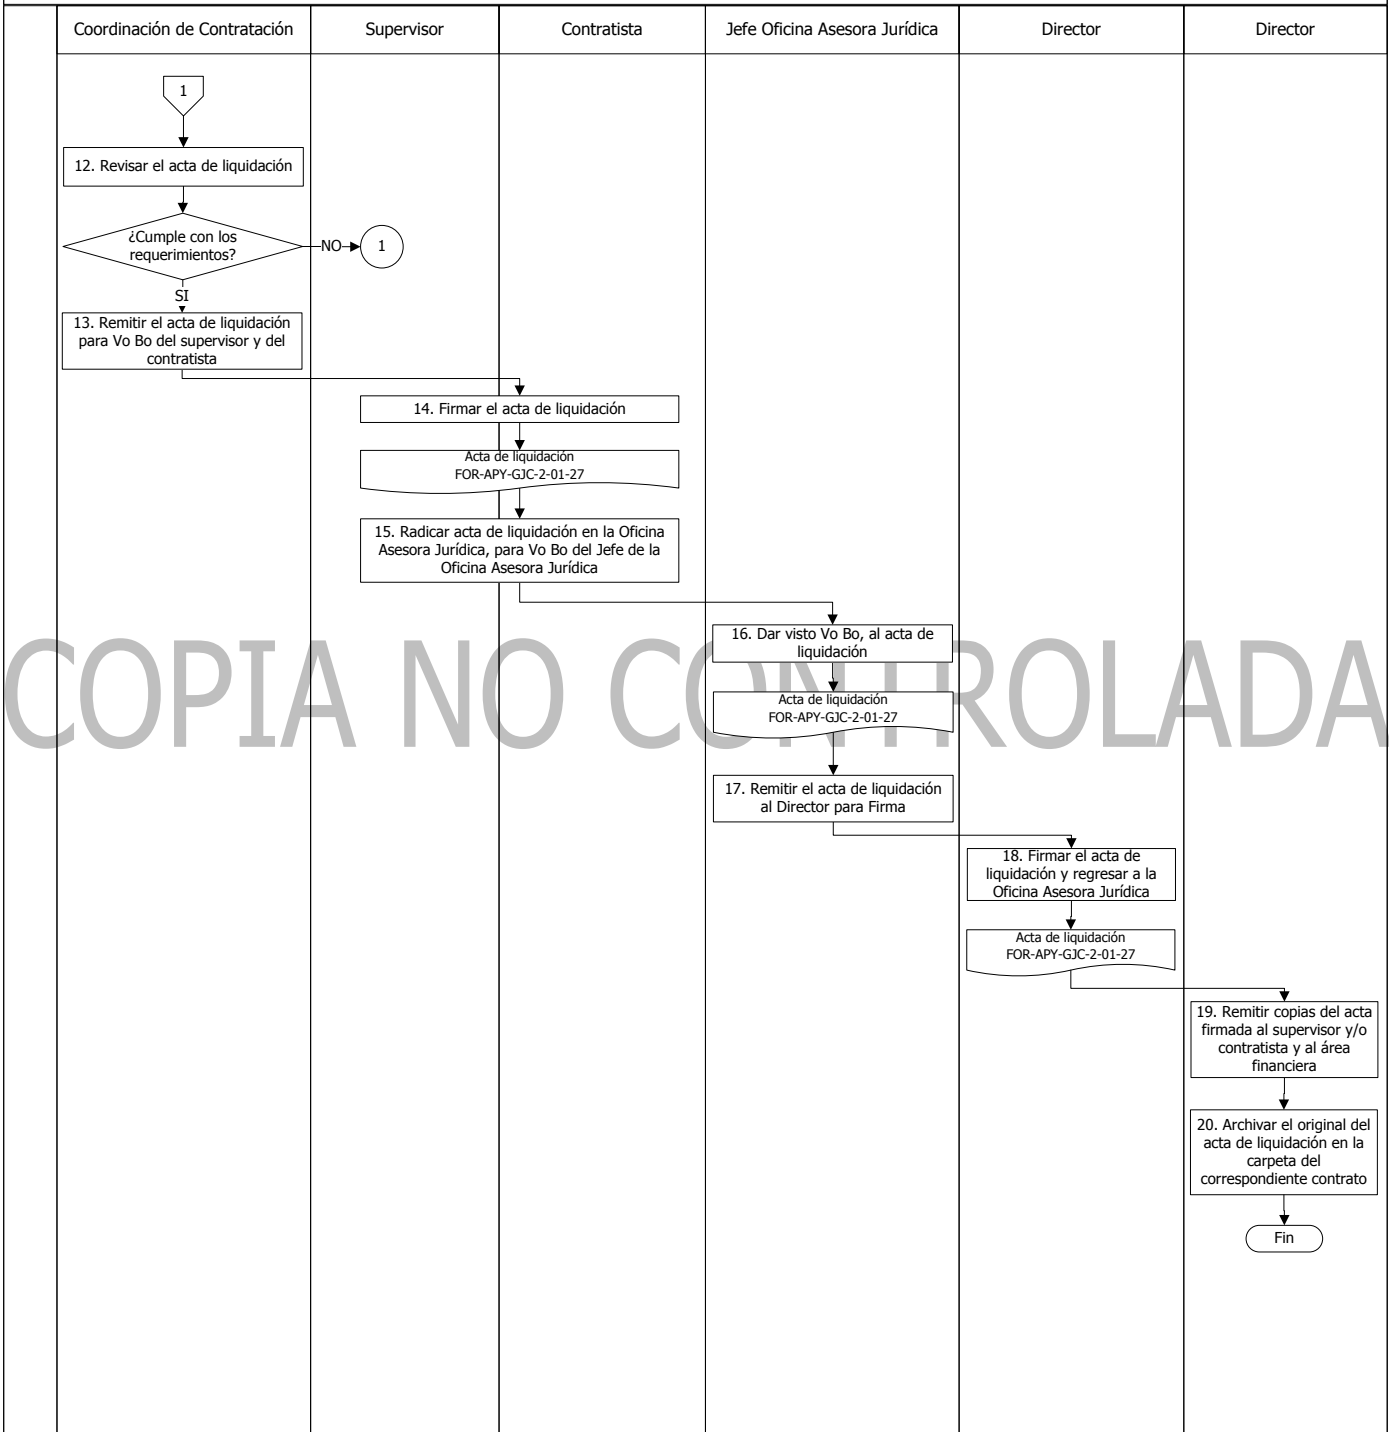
Coordinación de Contratación

Supervisor

Contratista

Jefe Oficina Asesora Jurídica

Director

Director

1

12. Revisar el acta de liquidación

¿Cumple con los requerimientos?

NO

1

SI

13. Remitir el acta de liquidación para Vo Bo del supervisor y del contratista

14. Firmar el acta de liquidación

Acta de liquidación FOR-APY-GJC-2-01-27

15. Radicar acta de liquidación en la Oficina Asesora Jurídica, para Vo Bo del Jefe de la Oficina Asesora Jurídica

16. Dar visto Vo Bo, al acta de liquidación

Acta de liquidación FOR-APY-GJC-2-01-27

17. Remitir el acta de liquidación al Director para Firma

18. Firmar el acta de liquidación y regresar a la Oficina Asesora Jurídica

Acta de liquidación FOR-APY-GJC-2-01-27

19. Remitir copias del acta firmada al supervisor y/o contratista y al área financiera

20. Archivar el original del acta de liquidación en la carpeta del correspondiente contrato

Fin

COPIA NO CONTROLADA